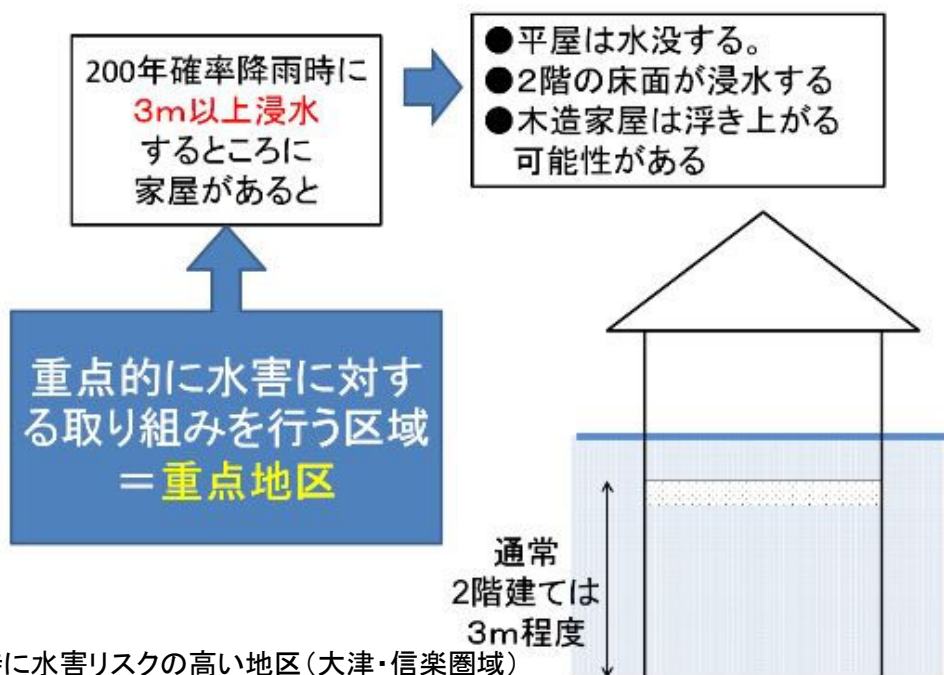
200年確率降雨時に3m以上浸水するところに家屋があると

●平屋は水没する。
●2階の床面が浸水する
●木造家屋は浮き上がる可能性がある

重点的に水害に対する取り組みを行う区域
＝重点地区

通常
2階建ては
3m程度

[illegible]に水害リスクの高い地区（大津・信楽圏域）